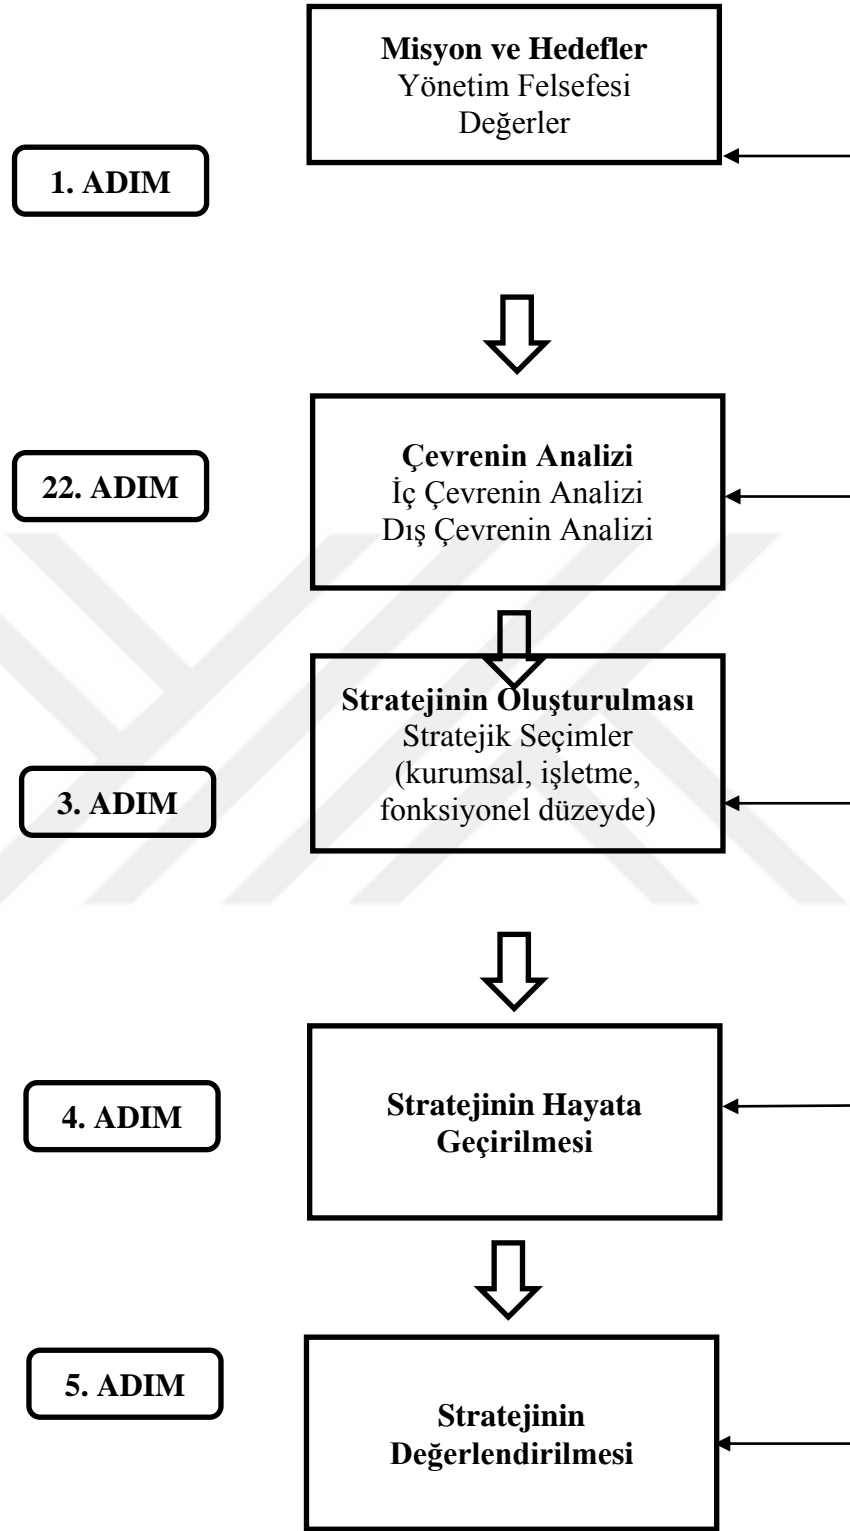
Misyon ve Hedefler
Yönetim Felsefesi
Değerler

1. ADIM

22. ADIM

Çevrenin Analizi
İç Çevrenin Analizi
Dış Çevrenin Analizi

Stratejinin Oluşturulması
Stratejik Seçimler
(kurumsal, işletme, fonksiyonel düzeyde)

3. ADIM

4. ADIM

Stratejinin Hayata Geçirilmesi

5. ADIM

Stratejinin Değerlendirilmesi